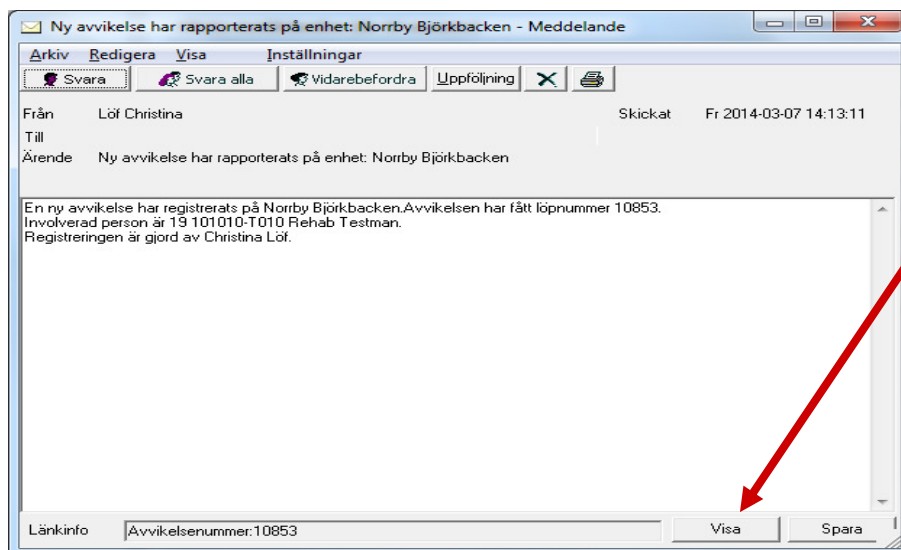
Ny avvikelse har rapporterats på enhet: Norrby Björkbacken - Meddelande

Arkiv Redigera Visa Inställningar

Svara Svara alla Vidarebefordra Uppföljning

Från Löf Christina Skickat Fr 2014-03-07 14:13:11
Till
Ärende Ny avvikelse har rapporterats på enhet: Norrby Björkbacken

En ny avvikelse har registrerats på Norrby Björkbacken.Avvikelsen har fått löpnummer 10853.
Involverad person är 19 101010-T010 Rehab Testman.
Registreringen är gjord av Christina Löf.

Länkinfo Avvikelsenummer:10853 Visa Spara